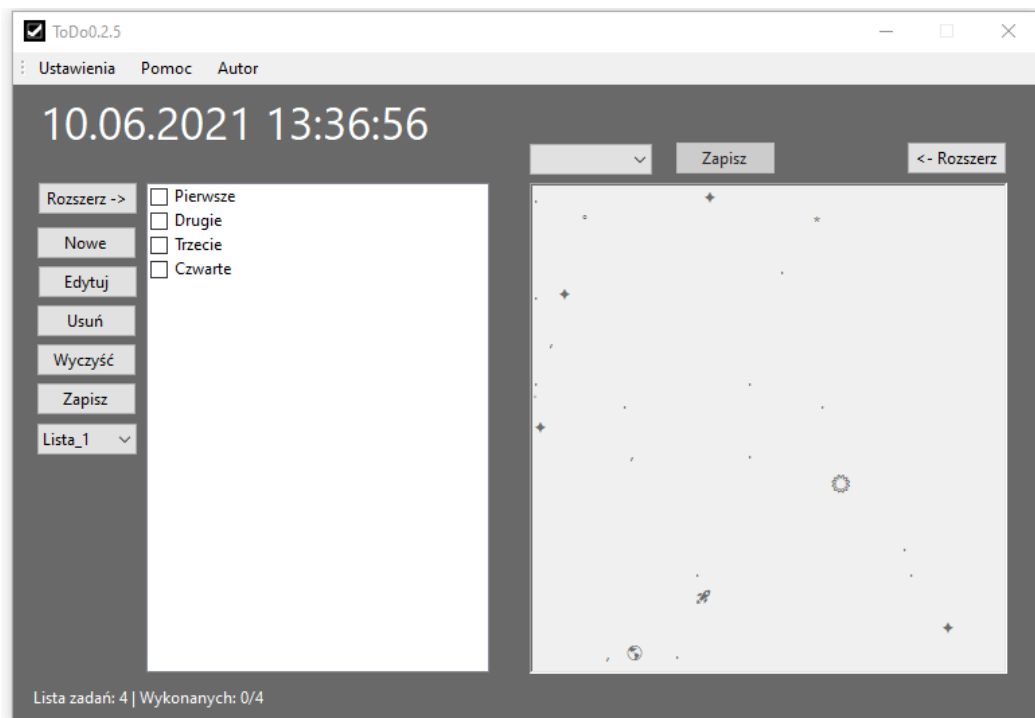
ToDo0.2.5

Ustawienia Pomoc Autor

10.06.2021 13:36:56

Zapisz

<- Rozszerz

Rozszerz ->

Nowe

Edytuj

Usuń

Wyczyść

Zapisz

Lista_1

Pierwsze
Drugie
Trzecie
Czwarte

Lista zadań: 4 | Wykonanych: 0/4